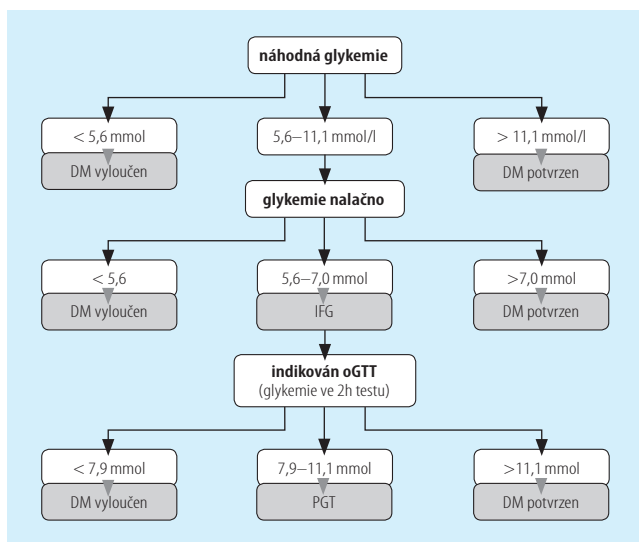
náhodná glykemie

< 5,6 mmol
DM vyloučen

5,6–11,1 mmol/l

> 11,1 mmol/l
DM potvrzen

glykemie nalačno

< 5,6
DM vyloučen

5,6–7,0 mmol
IFG

>7,0 mmol
DM potvrzen

indikován oGTT
(glykemie ve 2h testu)

< 7,9 mmol
DM vyloučen

7,9–11,1 mmol
PGT

>11,1 mmol
DM potvrzen